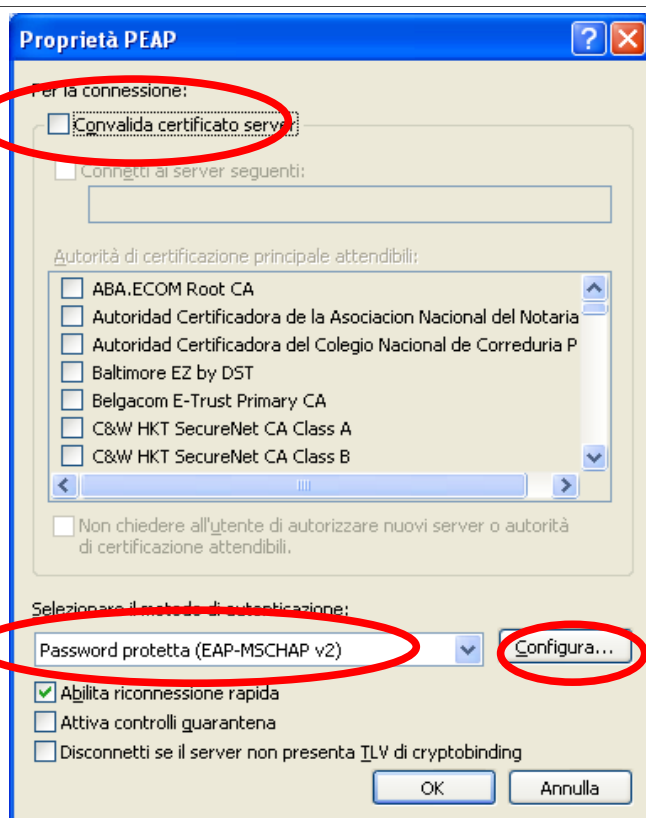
Proprietà PEAP

Per la connessione:

Convalida certificato server

Connetti ai server seguenti:

Autorità di certificazione principale attendibili:

ABA.ECOM Root CA
Autoridad Certificadora de la Asociacion Nacional del Notaria
Autoridad Certificadora del Colegio Nacional de Correduria P
Baltimore EZ by DST
Belgacom E-Trust Primary CA
C&W HKT SecureNet CA Class A
C&W HKT SecureNet CA Class B

Non chiedere all'utente di autorizzare nuovi server o autorità di certificazione attendibili.

Selezionare il metodo di autenticazione:

Password protetta (EAP-MSCHAP v2)

Configura...

Abilita riconnessione rapida

Attiva controlli quarantena

Disconnetti se il server non presenta TLV di cryptobinding

OK

Annulla